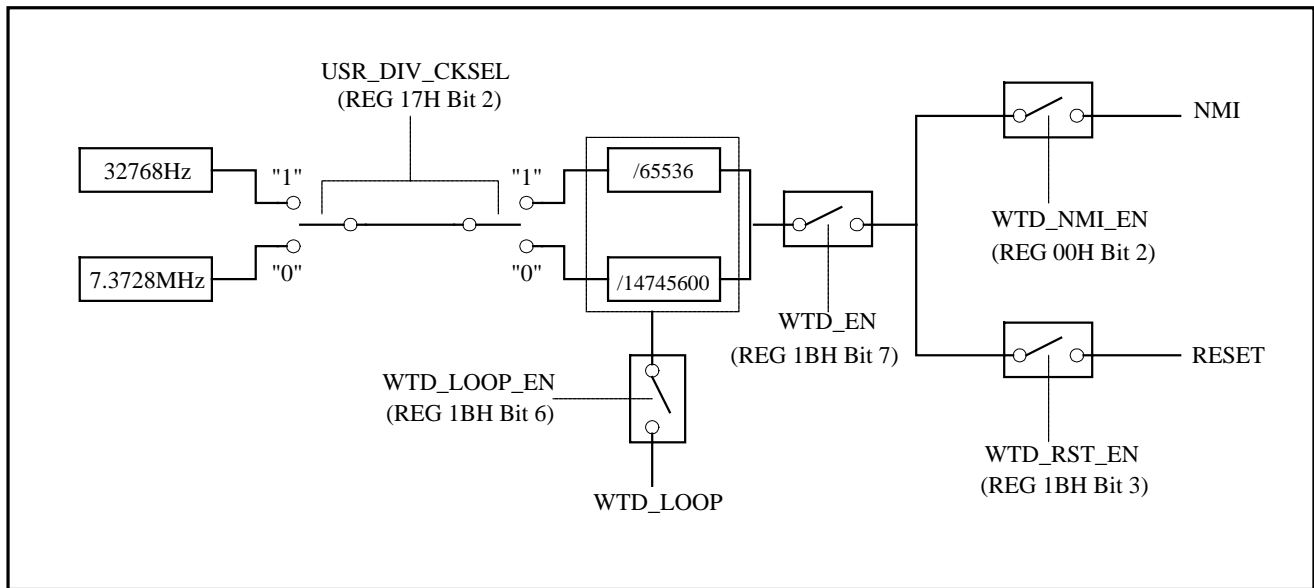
USR_DIV_CKSEL
(REG 17H Bit 2)

32768Hz
"1"
7.3728MHz
"0"
"1"
"0"
/65536
/14745600

WTD_LOOP_EN
(REG 1BH Bit 6)
WTD_LOOP

WTD_EN
(REG 1BH Bit 7)

NMI
WTD_NMI_EN
(REG 00H Bit 2)

RESET
WTD_RST_EN
(REG 1BH Bit 3)